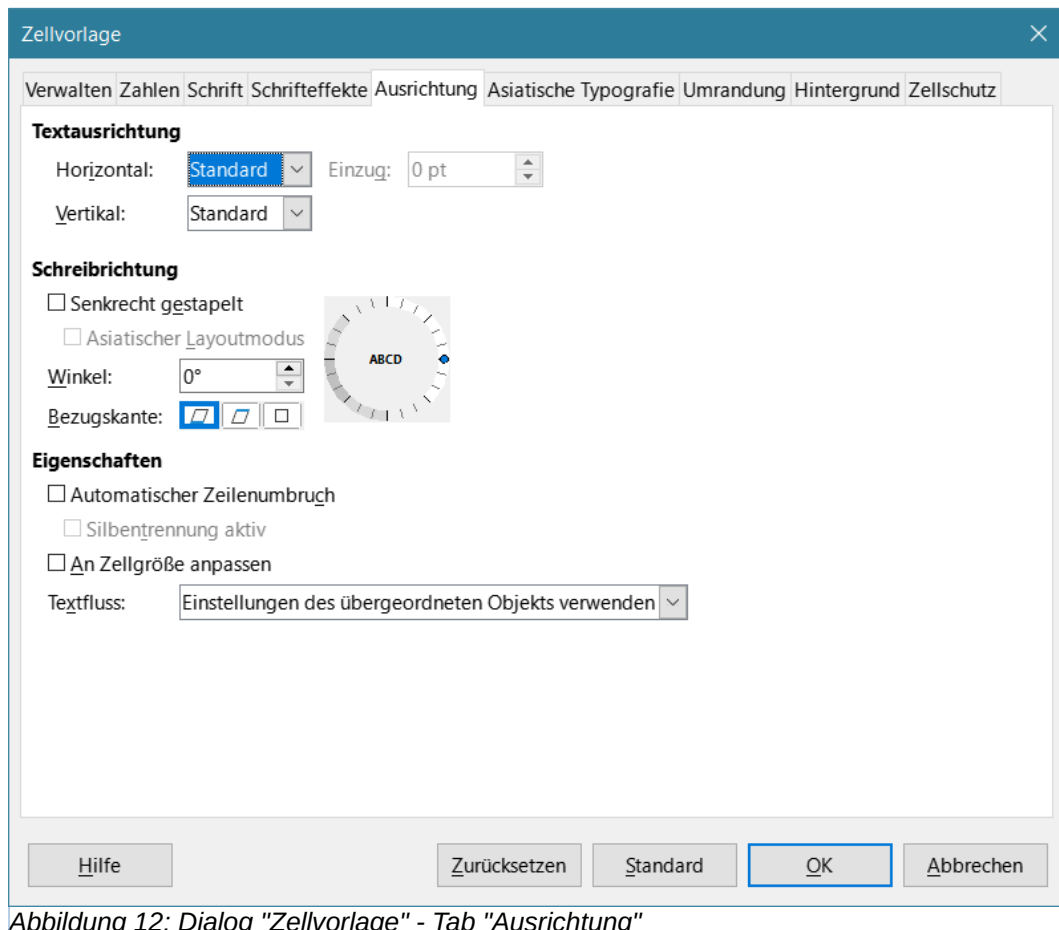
Zellvorlage

Verwalten Zahlen Schrift Schrifteffekte Ausrichtung Asiatische Typografie Umrandung Hintergrund Zellschutz

Textausrichtung

Horizontal: Standard Einzug: 0 pt

Vertikal: Standard

Schreibrichtung

☐ Senkrecht gestapelt

☐ Asiatischer Layoutmodus

Winkel: 0°

Bezugskante:

ABCD

Eigenschaften

☐ Automatischer Zeilenumbruch

☐ Silbentrennung aktiv

☐ An Zellgröße anpassen

Textfluss: Einstellungen des übergeordneten Objekts verwenden

Hilfe Zurücksetzen Standard OK Abbrechen

Abbildung 12: Dialog "Zellvorlage" - Tab "Ausrichtung"